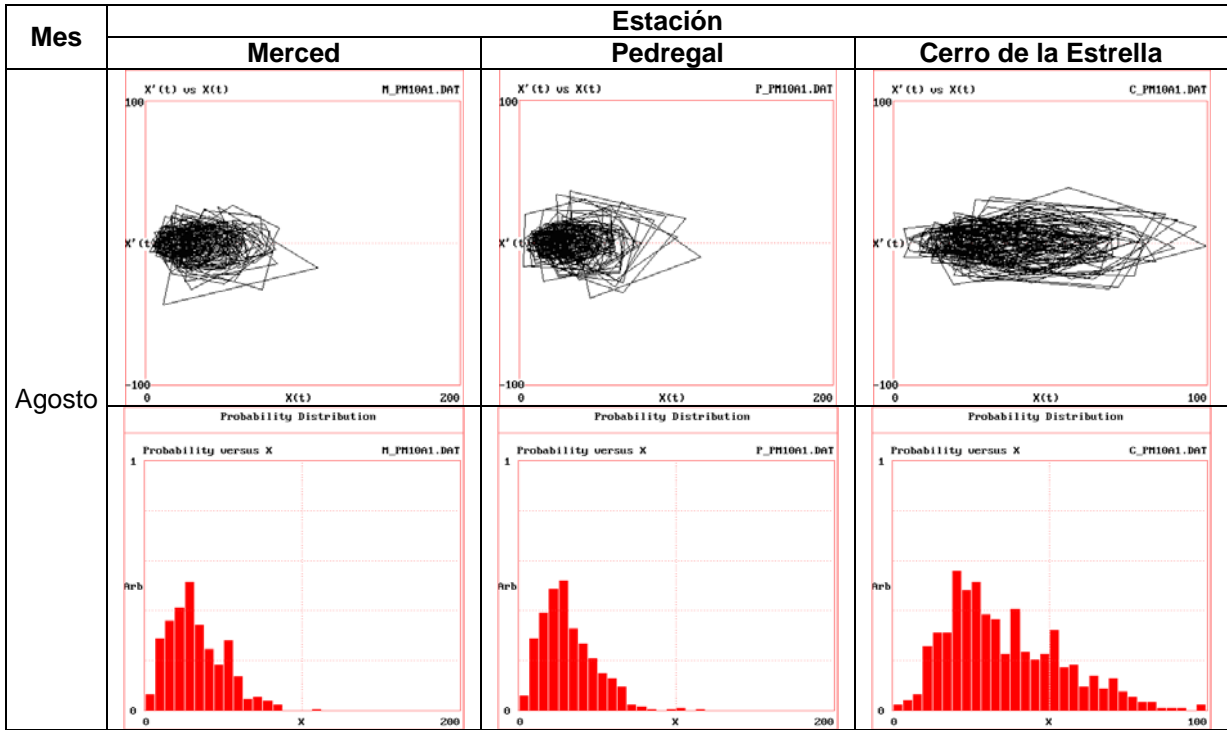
| Mes | Estación | | |
|---|---|---|---|
| | Merced | Pedregal | Cerro de la Estrella |
| Agosto | X'(t) vs X(t) M_PM10A1.DAT 100 X'(t) -100 X(t) 0 200 | X'(t) vs X(t) P_PM10A1.DAT 100 X'(t) -100 X(t) 0 200 | X'(t) vs X(t) C_PM10A1.DAT 100 X'(t) -100 X(t) 0 100 |
| | Probability Distribution Probability versus X M_PM10A1.DAT 1 Arb 0 0 X 200 | Probability Distribution Probability versus X P_PM10A1.DAT 1 Arb 0 0 X 200 | Probability Distribution Probability versus X C_PM10A1.DAT 1 Arb 0 0 X 100 |